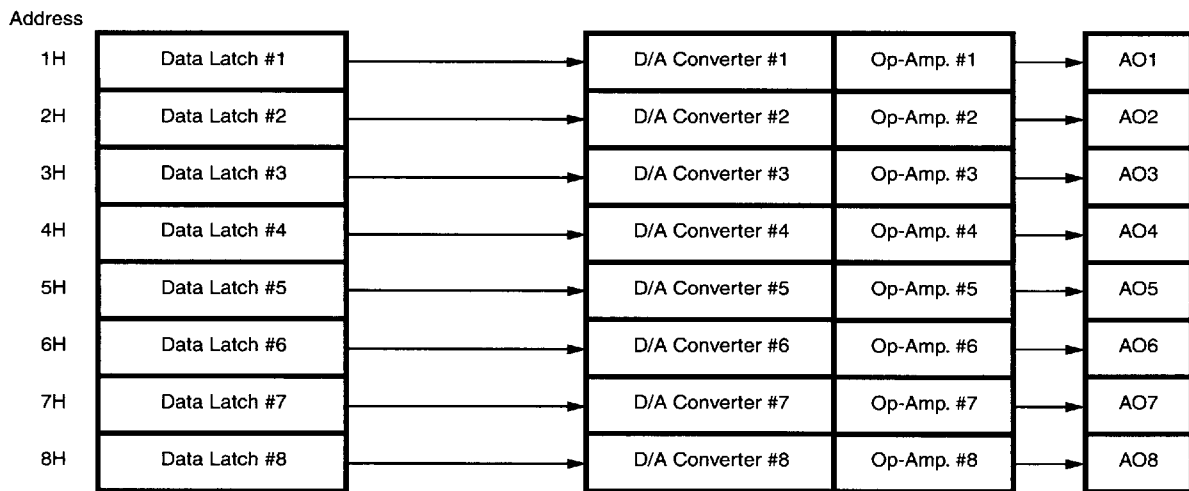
Address

1H Data Latch #1 D/A Converter #1 Op-Amp. #1 AO1

2H Data Latch #2 D/A Converter #2 Op-Amp. #2 AO2

3H Data Latch #3 D/A Converter #3 Op-Amp. #3 AO3

4H Data Latch #4 D/A Converter #4 Op-Amp. #4 AO4

5H Data Latch #5 D/A Converter #5 Op-Amp. #5 AO5

6H Data Latch #6 D/A Converter #6 Op-Amp. #6 AO6

7H Data Latch #7 D/A Converter #7 Op-Amp. #7 AO7

8H Data Latch #8 D/A Converter #8 Op-Amp. #8 AO8